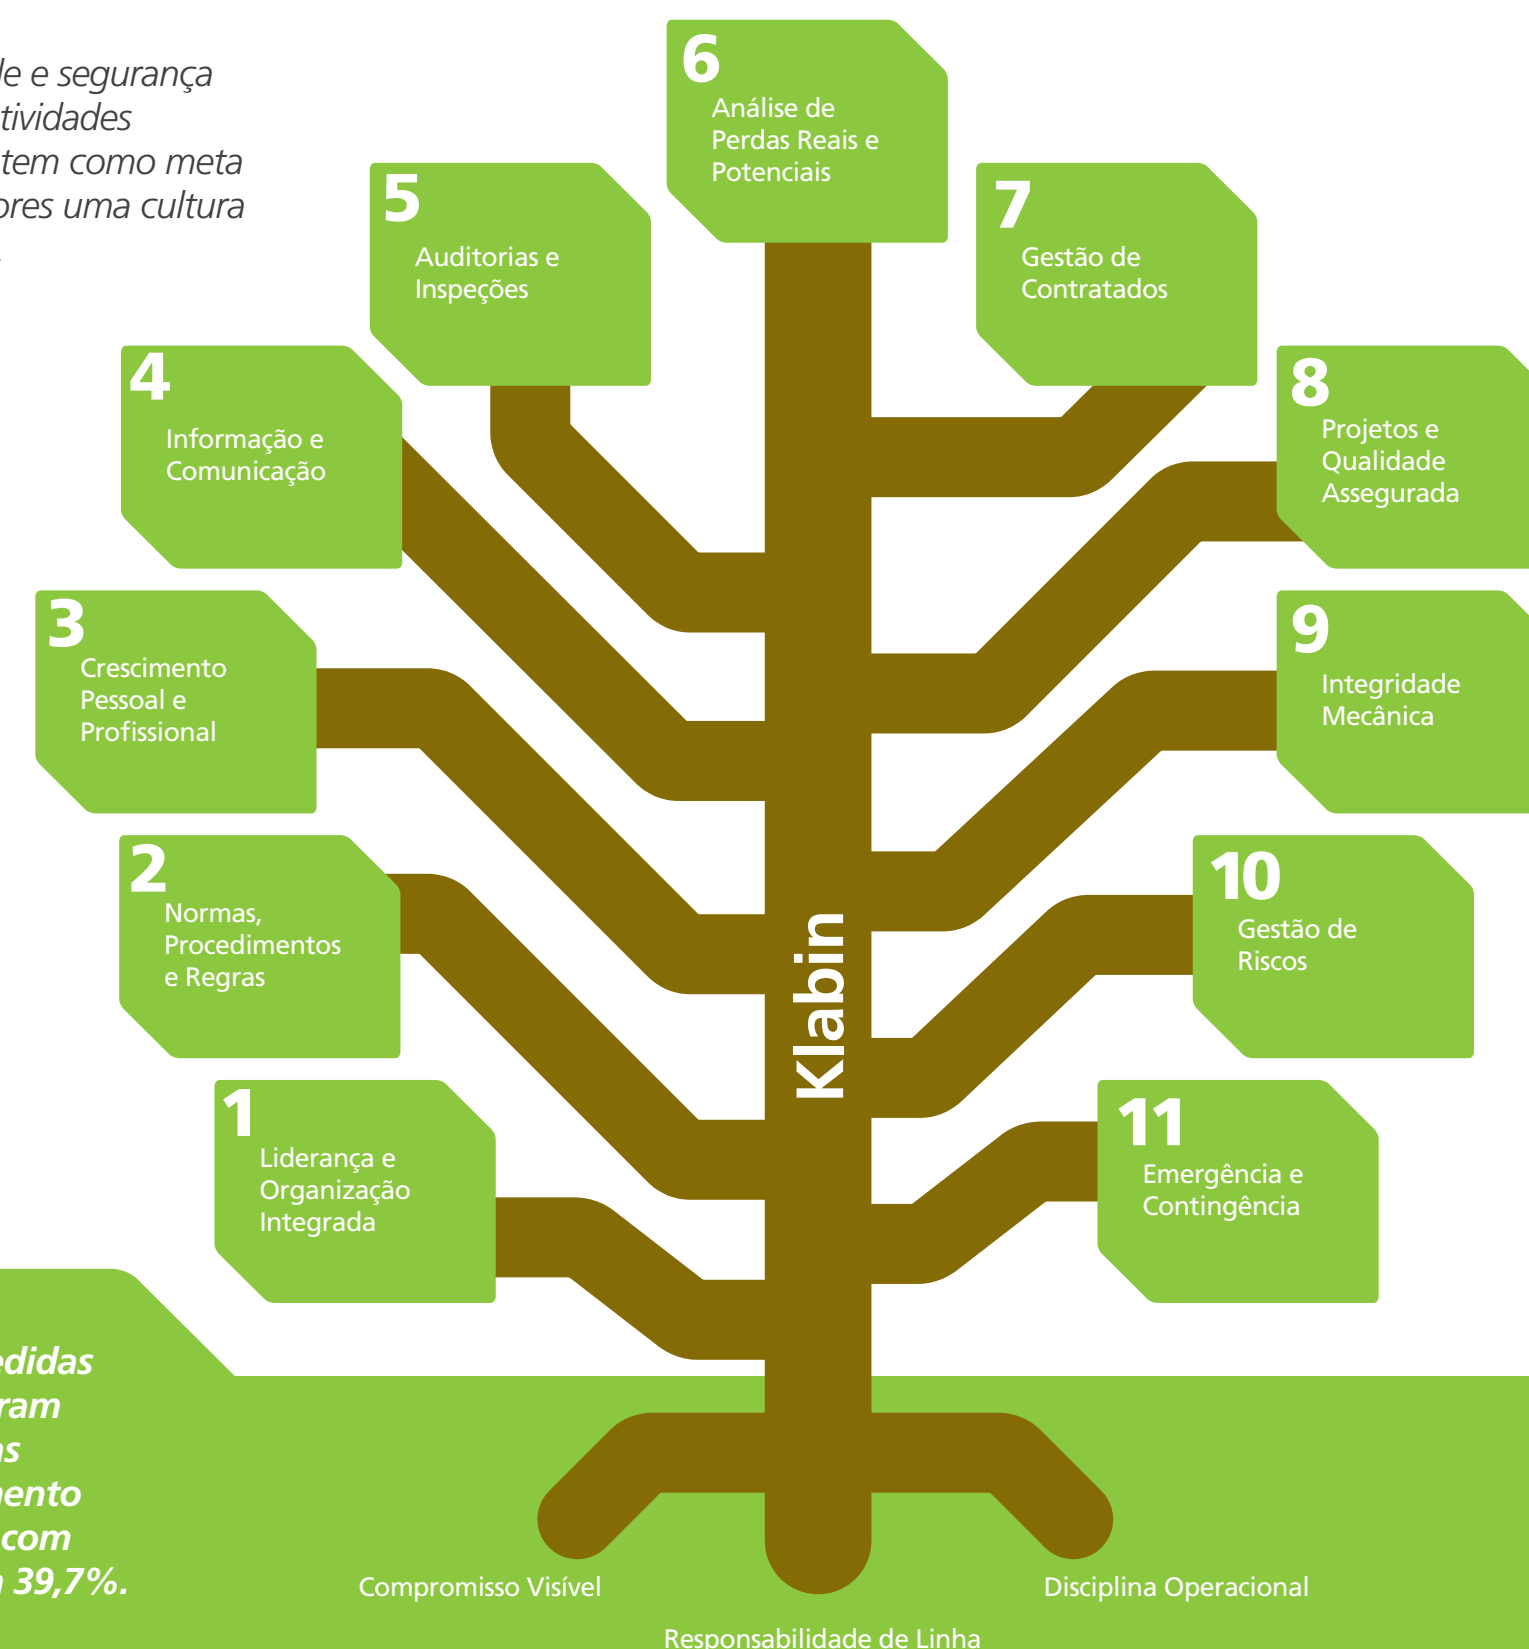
le e segurança
tividades
tem como meta
ores uma cultura

6
Análise de Perdas Reais e Potenciais

5
Auditorias e Inspeções

7
Gestão de Contratados

4
Informação e Comunicação

8
Projetos e Qualidade Assegurada

3
Crescimento Pessoal e Profissional

9
Integridade Mecânica

2
Normas, Procedimentos e Regras

10
Gestão de Riscos

1
Liderança e Organização Integrada

11
Emergência e Contingência

Klabin

edidas
ram
ns
nento
com
n 39,7%.

Compromisso Visível

Disciplina Operacional

Responsabilidade de Linha